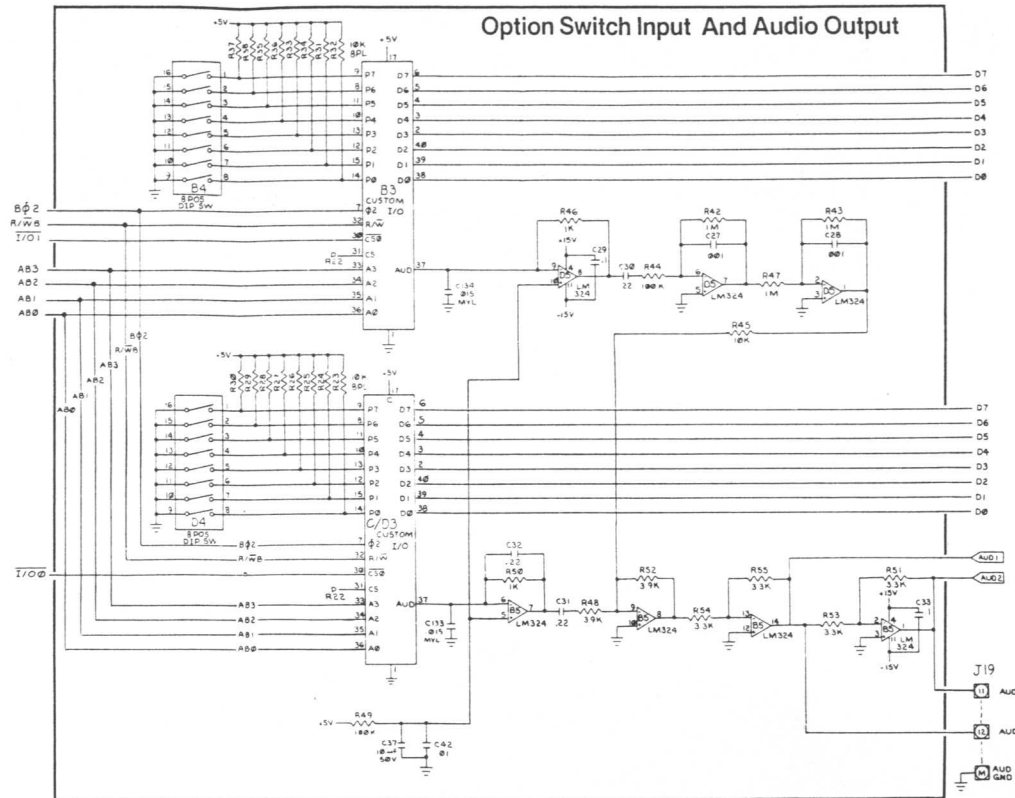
Option Switch Input And Audio Output

+5V
10K 8PL
+5V
17
9 P7 D7 6
8 P6 D6 5
11 P5 D5 4
10 P4 D4 3
13 P3 D3 2
12 P2 D2 40
15 P1 D1 39
14 P0 D0 38
16 1
15 2
14 3
13 4
12 5
11 6
10 7
9 8
B4
8POS DIP SW
B3
CUSTOM I/O
D7
D6
D5
D4
D3
D2
D1
D0
B$\phi$2
R/$\overline{W}$B
$\overline{I/O1}$
7 $\phi$2
32 R/$\overline{W}$
30 $\overline{CS0}$
31 C5
D R22 33 A3
34 A2
35 A1
36 A0
AUD 37
AB3
AB2
AB1
AB0
C134 .015 MYL
R46 1K
+15V
C29 .1
9 10 8 4 11
D5 LM 324
-15V
C30 .22
R44 100K
R42 1M
C27 .001
6 5 D5 7 LM324
R47 1M
R43 1M
C28 .001
2 3 D5 LM324
R45 10K
B$\phi$2
R/$\overline{W}$B
AB3
AB2
AB1
AB0
+5V
10K 8PL
+5V
17
C
9 P7 D7 6
8 P6 D6 5
11 P5 D5 4
10 P4 D4 3
13 P3 D3 2
12 P2 D2 40
15 P1 D1 39
14 P0 D0 38
D4
8POS DIP SW
C/D3
CUSTOM I/O
D7
D6
D5
D4
D3
D2
D1
D0
B$\phi$2
R/$\overline{W}$B
$\overline{I/O0}$
7 $\phi$2
32 R/$\overline{W}$
30 $\overline{CS0}$
31 C5
D R22 33 A3
34 A2
35 A1
36 A0
AUD 37
AB3
AB2
AB1
AB0
C133 .015 MYL
C32 .22
R50 1K
6 5 B5 7 LM324
C31 .22
R48 3.9K
R52 3.9K
9 10 B5 8 LM324
R54 3.3K
R55 3.3K
13 12 B5 14 LM324
R53 3.3K
R51 3.3K
+15V
C33 .1
2 3 B5 1 11 LM 324
-15V
AUD1
AUD2
J19
11 AUD
12 AUD
M AUD GND
+5V
R49 100K
C37 10 50V
C42 .01